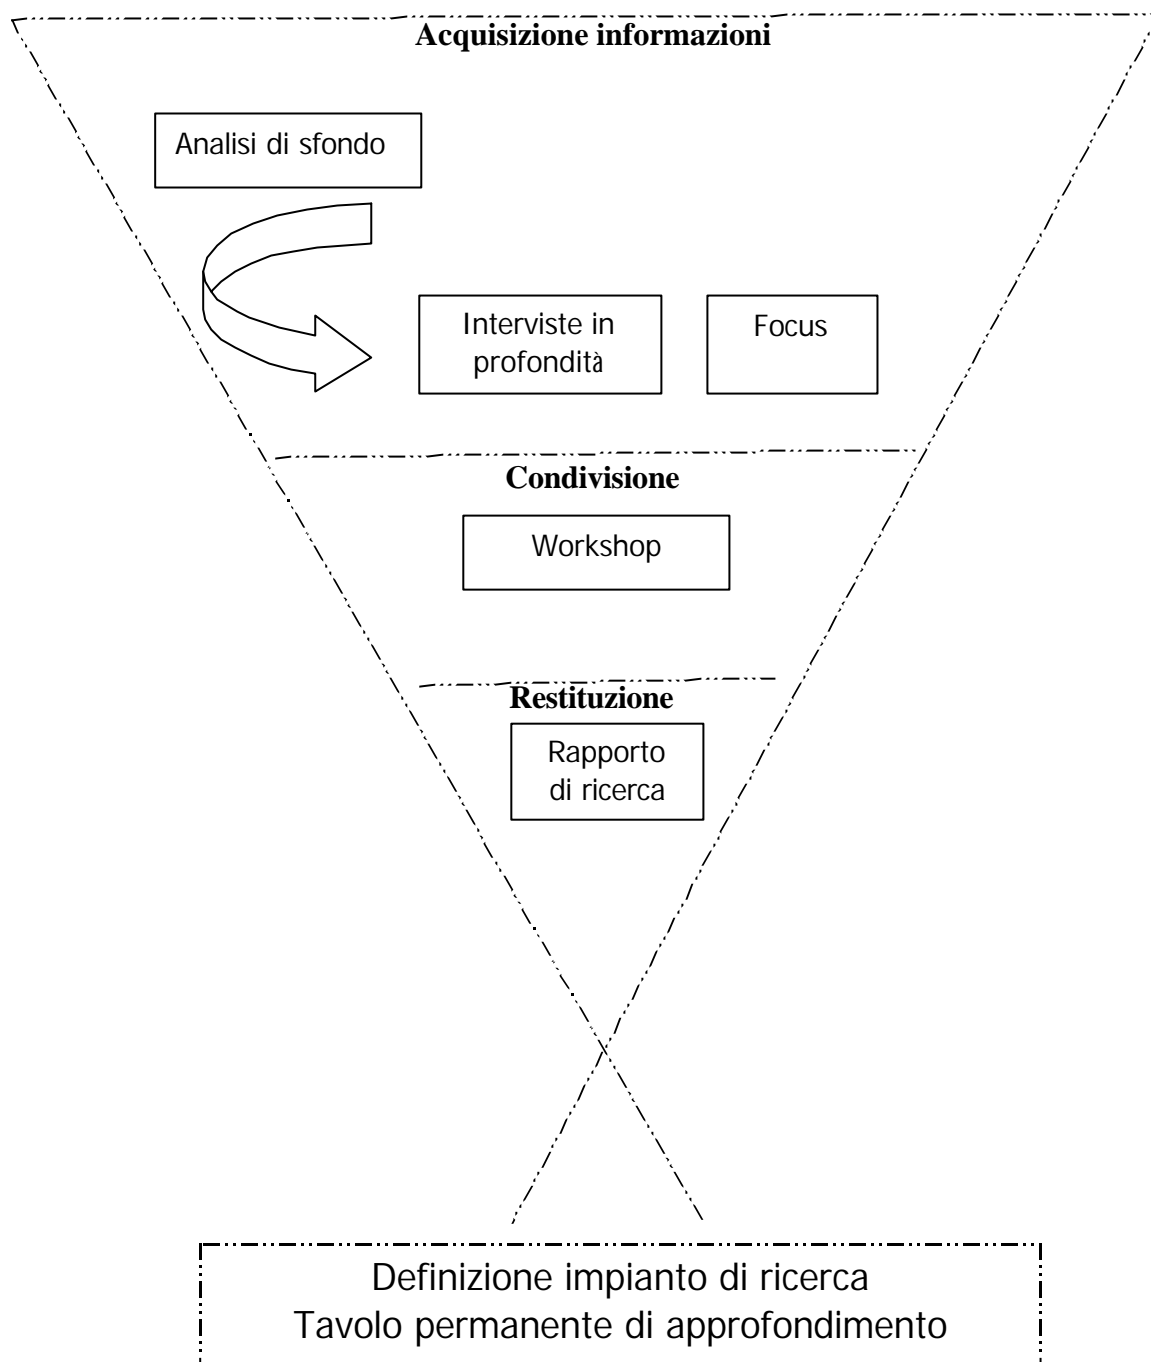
Acquisizione informazioni

Analisi di sfondo

Interviste in profondità

Focus

Condivisione

Workshop

Restituzione

Rapporto di ricerca

Definizione impianto di ricerca
Tavolo permanente di approfondimento